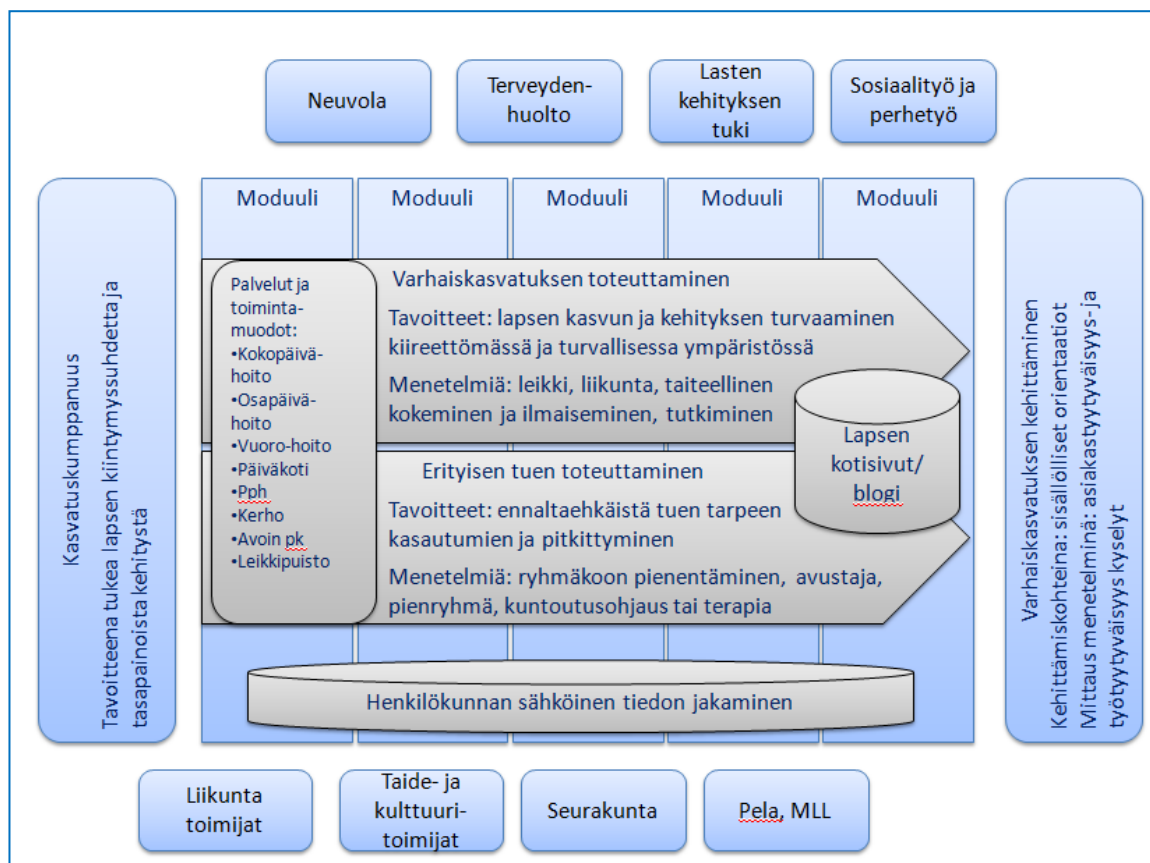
Neuvola

Terveydenhuolto

Lasten kehityksen tuki

Sosiaalityö ja perhetyö

Kasvatuskumppanuus
Tavoitteena tukea lapsen kiintymyssuhdetta ja tasapainoista kehitystä

Moduuli

Moduuli

Moduuli

Moduuli

Moduuli

Palvelut ja toimintamuodot:
•Kokopäivähoito
•Osapäivähoito
•Vuoro-hoito
•Päiväkoti
•Pph
•Kerho
•Avoin pk
•Leikkipuisto

Varhaiskasvatuksen toteuttaminen

Tavoitteet: lapsen kasvun ja kehityksen turvaaminen kiireettömässä ja turvallisessa ympäristössä

Menetelmiä: leikki, liikunta, taiteellinen kokeminen ja ilmaiseminen, tutkiminen

Lapsen kotisivut/ blogi

Erityisen tuen toteuttaminen

Tavoitteet: ennaltaehkäistä tuen tarpeen kasautumien ja pitkittyminen

Menetelmiä: ryhmäkoon pienentäminen, avustaja, pienryhmä, kuntoutusohjaus tai terapia

Henkilökunnan sähköinen tiedon jakaminen

Varhaiskasvatuksen kehittäminen
Kehittämiskohteina: sisällölliset orientaatiot
Mittaus menetelminä: asiakastyytyväisyys-ja työtyytyväisyys kyselyt

Liikunta toimijat

Taide- ja kulttuuritoimijat

Seurakunta

Pela, MLL